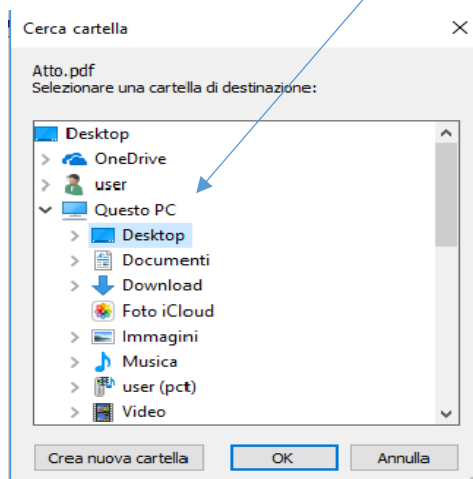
Cerca cartella ×

Atto.pdf
Selezionare una cartella di destinazione:

Desktop
OneDrive
user
Questo PC
Desktop
Documenti
Download
Foto iCloud
Immagini
Musica
user (pct)
Video

Crea nuova cartella
OK
Annulla